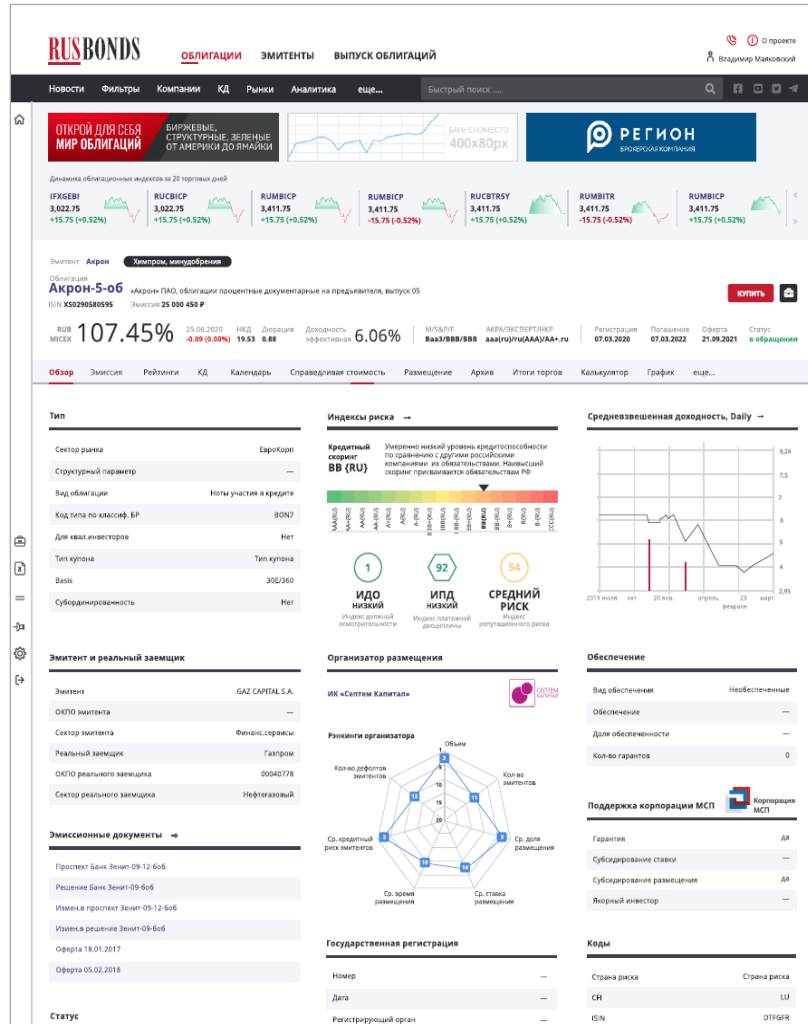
RUSBONDS ОБЛИГАЦИИ ЭМИТЕНТЫ ВЫПУСК ОБЛИГАЦИЙ

О проекте
Владимир Маяковский

Новости Фильтры Компании КД Рынки Аналитика еще...

Быстрый поиск ....

ОТКРОЙ ДЛЯ СЕБЯ МИР ОБЛИГАЦИЙ БИРЖЕВЫЕ, СТРУКТУРНЫЕ, ЗЕЛЕНЫЕ ОТ АМЕРИКИ ДО ЯМАЙКИ

БАННЕРОМЕСТО 400x80px

РЕГИОН БРОКЕРСКАЯ КОМПАНИЯ

Динамика облигационных индексов за 20 торговых дней

| IFXGEBI | RUCBICP | RUMBICP | RUMBICP | RUCBTRSY | RUMBITR | RUMBICP |
|---|---|---|---|---|---|---|
| 3,022.75 | 3,022.75 | 3,411.75 | 3,411.75 | 3,411.75 | 3,411.75 | 3,411.75 |
| +15.75 (+0.52%) | +15.75 (+0.52%) | +15.75 (+0.52%) | -15.75 (-0.52%) | +15.75 (+0.52%) | -15.75 (-0.52%) | +15.75 (+0.52%) |

Эмитент Акрон Химпром, минудобрения

Облигация
Акрон-5-об «Акрон» ПАО, облигации процентные документарные на предъявителя, выпуск 05
ISIN XS0290580595 Эмиссия 25 000 450 ₽

КУПИТЬ

RUB MICEX 107.45% 25.06.2020 -0.09 (0.00%) НКД 19.53 Дюрация 0.88 Доходность эффективная 6.06% M/S&P/F Baa3/BBB/BBB АКРА/ЭКСПЕРТ/НКР aaa(ru)/ru(AAA)/AA+.ru Регистрация 07.03.2020 Погашение 07.03.2022 Оферта 21.09.2021 Статус в обращении

Обзор Эмиссия Рейтинги КД Календарь Справедливая стоимость Размещение Архив Итоги торгов Калькулятор График еще...

Тип

| | |
|---|---|
| Сектор рынка | ЕвроКорп |
| Структурный параметр | — |
| Вид облигации | Ноты участия в кредите |
| Код типа по классиф. БР | BON7 |
| Для квал.инвесторов | Нет |
| Тип купона | Тип купона |
| Basis | 30E/360 |
| Субординированность | Нет |

Индексы риска →

Кредитный скоринг BB {RU}
Умеренно низкий уровень кредитоспособности по сравнению с другими российскими компаниями. их обязательствами. Наивысший скоринг присваивается обязательствам РФ

AAA(RU) AA+(RU) AA(RU) AA-(RU) A+(RU) A(RU) A-(RU) BBB+(RU) BBB(RU) BBB-(RU) BB+(RU) BB(RU) BB-(RU) B+(RU) B(RU) B-(RU) CCC(RU)

1 ИДО НИЗКИЙ Индекс должной осмотрительности
92 ИПД НИЗКИЙ Индекс платежной дисциплины
54 СРЕДНИЙ РИСК Индекс репутационного риска

Средневзвешенная доходность, Daily →

9,24 8 7,5 7 6 5 4 2,95
2019 июля окт 20 янв. апрель 23 февраля март

Эмитент и реальный заемщик

| | |
|---|---|
| Эмитент | GAZ CAPITAL S.A. |
| ОКПО эмитента | — |
| Сектор эмитента | Финанс.сервисы |
| Реальный заемщик | Газпром |
| ОКПО реального заемщика | 00040778 |
| Сектор реального заемщика | Нефтегазовый |

Организатор размещения

ИК «Септем Капитал» СЕПТЕМ КАПИТАЛ

Рэнкинги организатора

Объем, Кол-во эмитентов, Ср. доля размещения, Ср. ставка размещения, Ср. время размещения, Ср. кредитный риск эмитентов, Кол-во дефолтов эмитентов
3 11 3 14 16 3 13
1 5 10 15 20

Обеспечение

| | |
|---|---|
| Вид обеспечения | Необеспеченные |
| Обеспечение | — |
| Доля обеспеченности | — |
| Кол-во гарантов | 0 |

Поддержка корпорации МСП
Корпорация МСП

| | |
|---|---|
| Гарантия | да |
| Субсидирование ставки | — |
| Субсидирование размещения | да |
| Якорный инвестор | — |

Эмиссионные документы

Проспект Банк Зенит-09-12-6об
Решение Банк Зенит-09-6об
Измен.в проспект Зенит-09-12-6об
Измен.в решение Зенит-09-6об
Оферта 18.01.2017
Оферта 05.02.2018

Государственная регистрация

| | |
|---|---|
| Номер | — |
| Дата | — |
| Регистрирующий орган | — |

Коды

| | |
|---|---|
| Страна риска | Страна риска |
| CH | LU |
| ISIN | DTFGFR |

Статус